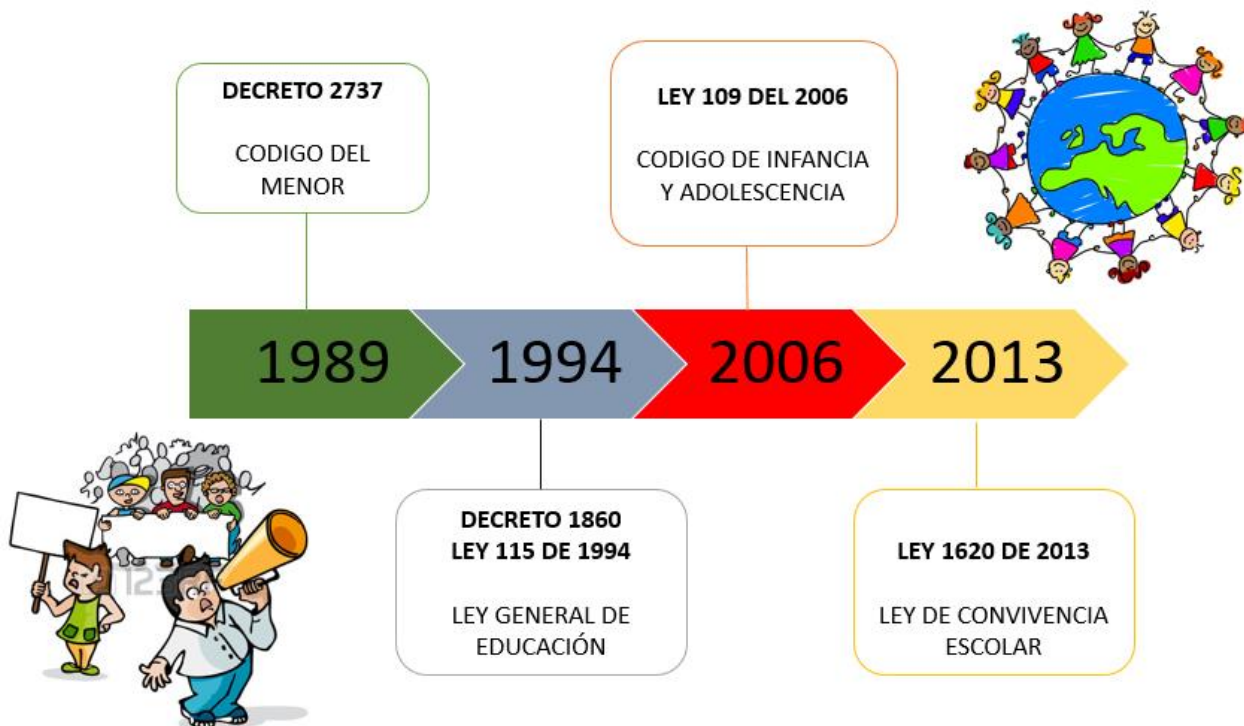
DECRETO 2737

CODIGO DEL MENOR

LEY 109 DEL 2006

CODIGO DE INFANCIA Y ADOLESCENCIA

1989

1994

2006

2013

DECRETO 1860
LEY 115 DE 1994

LEY GENERAL DE EDUCACIÓN

LEY 1620 DE 2013

LEY DE CONVIVENCIA ESCOLAR